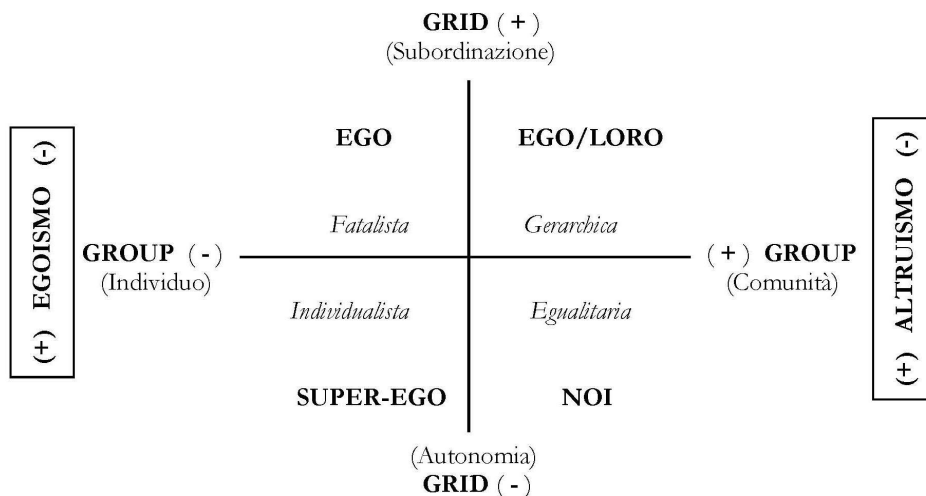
GRID ( + )
(Subordinazione)

(+) EGOISMO (-)

EGO

EGO/LORO

(+) ALTRUISMO (-)

Fatalista

Gerarchica

GROUP ( - )
(Individuo)

( + ) GROUP
(Comunità)

Individualista

Egualitaria

SUPER-EGO

NOI

(Autonomia)
GRID ( - )